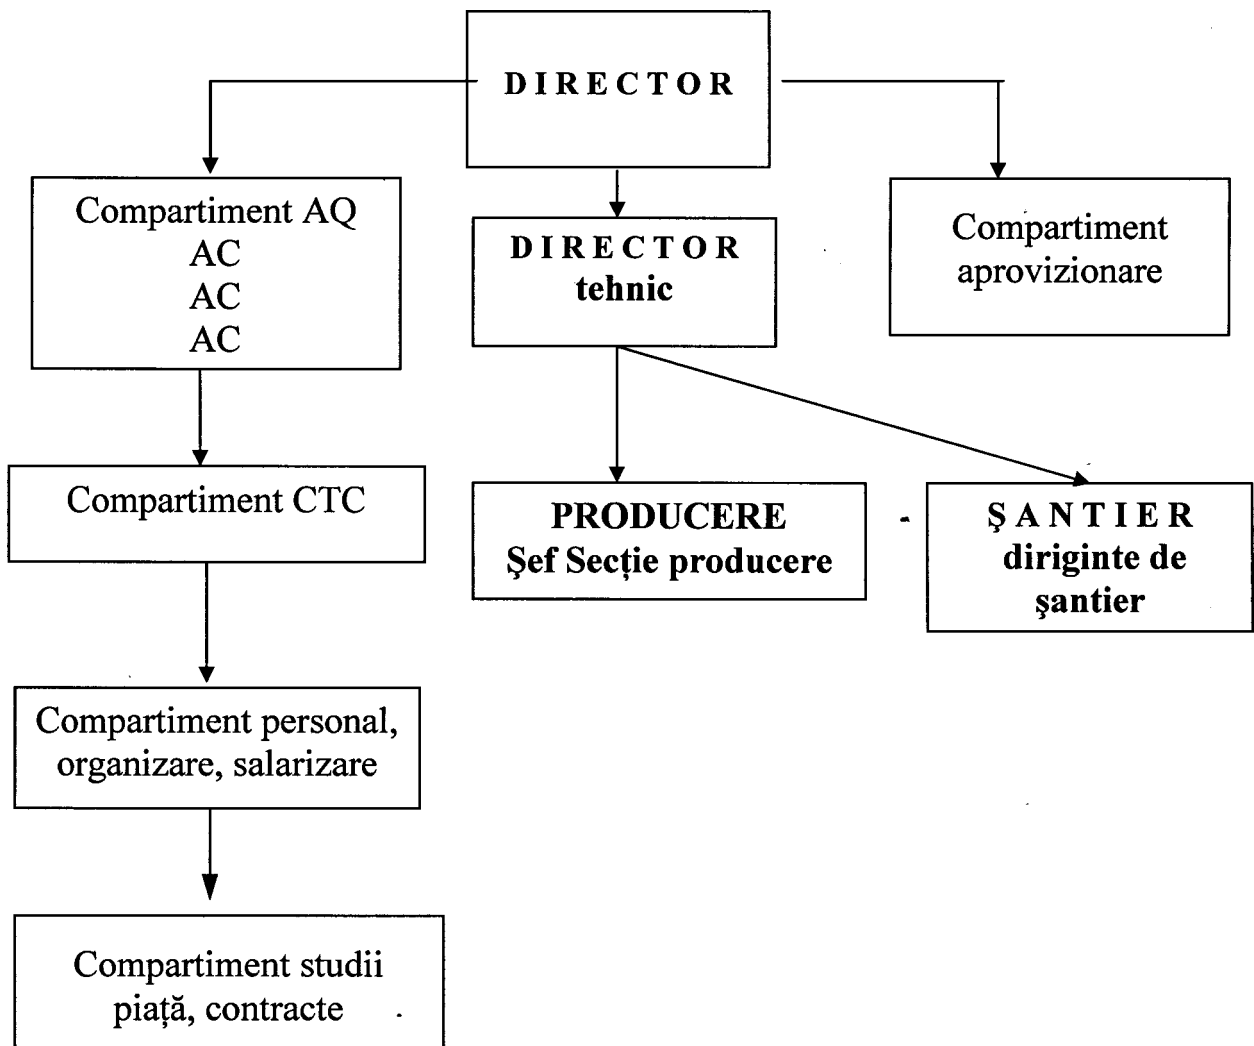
DIRECTOR

Compartiment AQ
AC
AC
AC

DIRECTOR
tehnic

Compartiment aprovizionare

Compartiment CTC

PRODUCERE
Şef Secţie producere

ŞANTIER
diriginte de şantier

Compartiment personal, organizare, salarizare

Compartiment studii piaţă, contracte